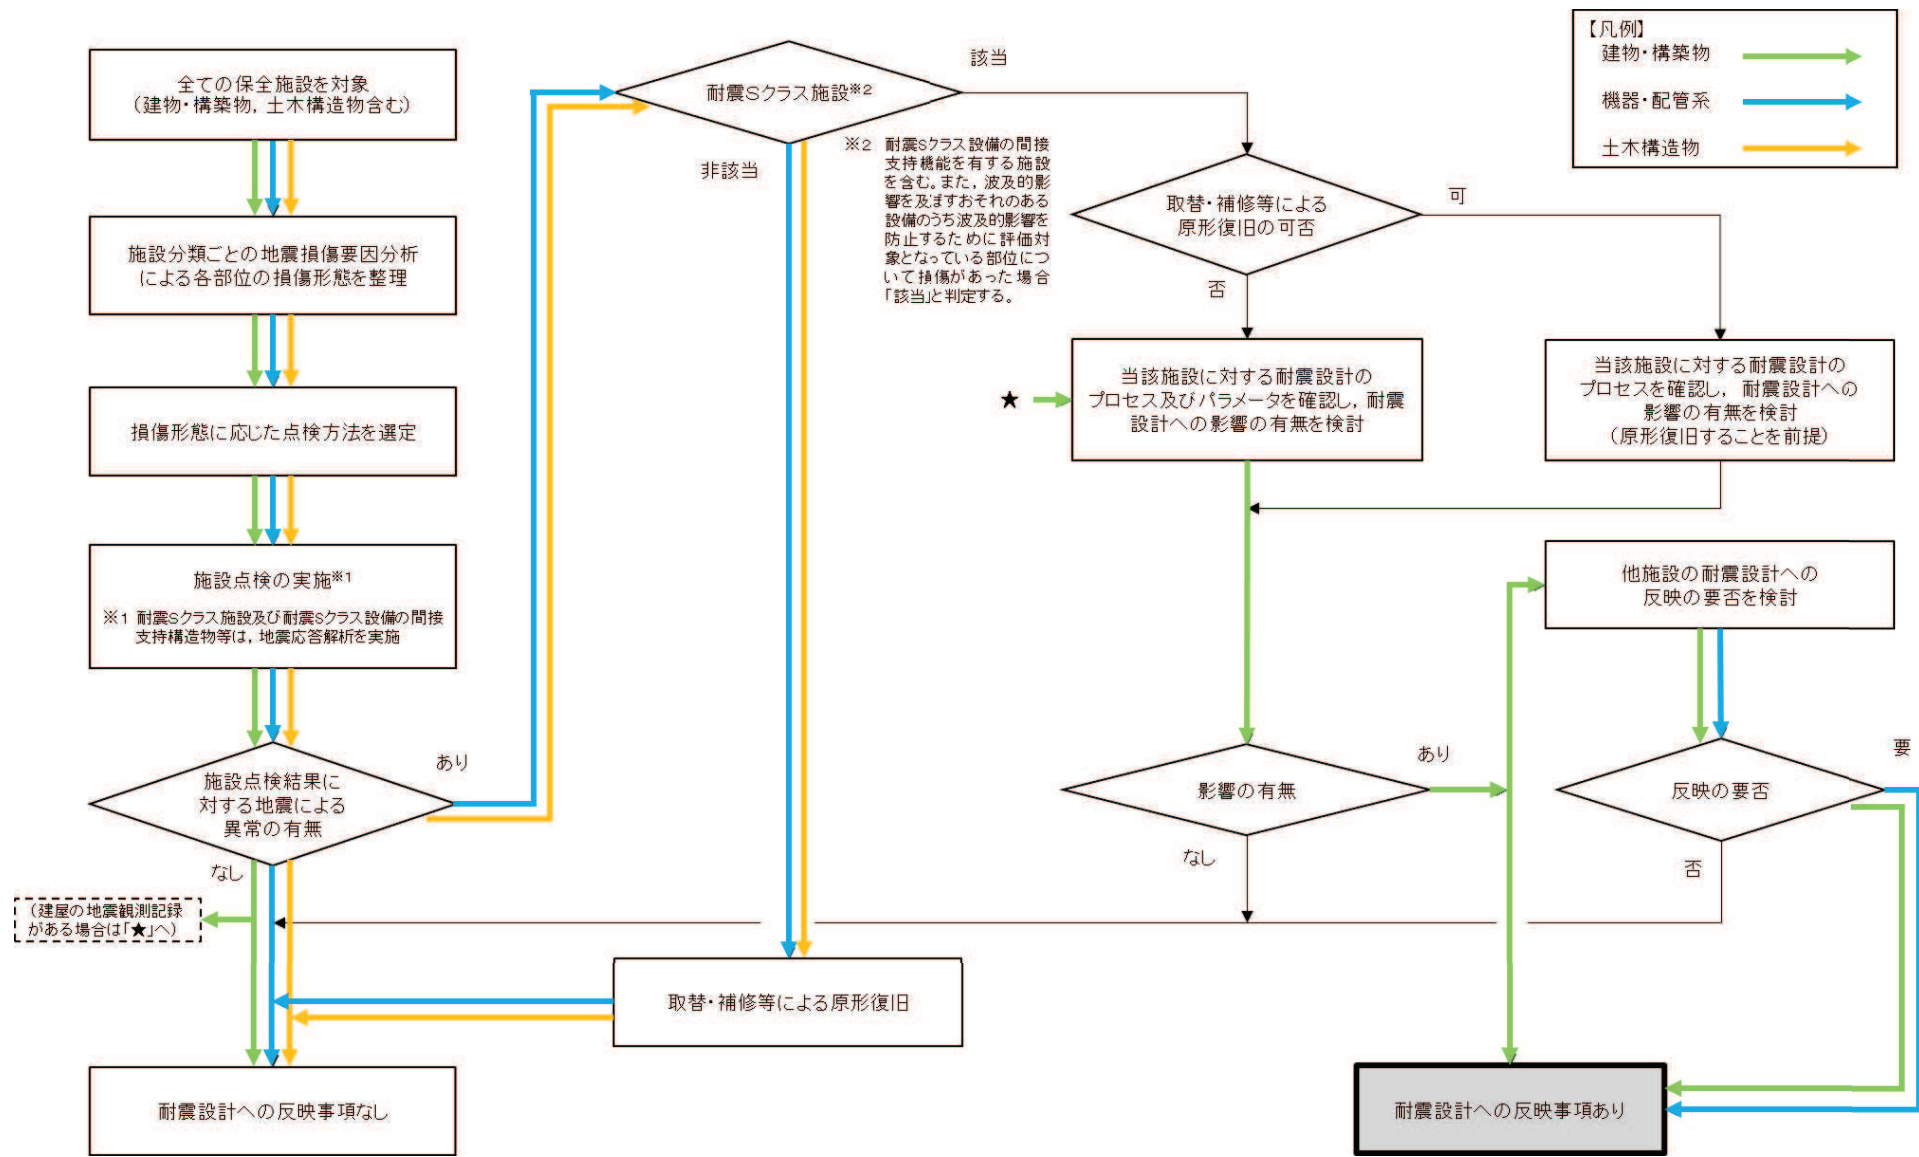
全ての保全施設を対象
（建物・構築物，土木構造物含む）

施設分類ごとの地震損傷要因分析による各部位の損傷形態を整理

損傷形態に応じた点検方法を選定

施設点検の実施※1

※1 耐震Sクラス施設及び耐震Sクラス設備の間接支持構造物等は，地震応答解析を実施

施設点検結果に対する地震による異常の有無

あり

なし

（建屋の地震観測記録がある場合は「★」へ）

耐震設計への反映事項なし

耐震Sクラス施設※2

該当

非該当

※2 耐震Sクラス設備の間接支持機能を有する施設を含む。また，波及的影響を及ぼすおそれのある設備のうち波及的影響を防止するために評価対象となっている部位について損傷があった場合「該当」と判定する。

取替・補修等による原形復旧

取替・補修等による原形復旧の可否

可

否

★

当該施設に対する耐震設計のプロセス及びパラメータを確認し，耐震設計への影響の有無を検討

当該施設に対する耐震設計のプロセスを確認し，耐震設計への影響の有無を検討
（原形復旧することを前提）

他施設の耐震設計への反映の要否を検討

影響の有無

あり

なし

反映の要否

要

否

耐震設計への反映事項あり

【凡例】
建物・構築物
機器・配管系
土木構造物